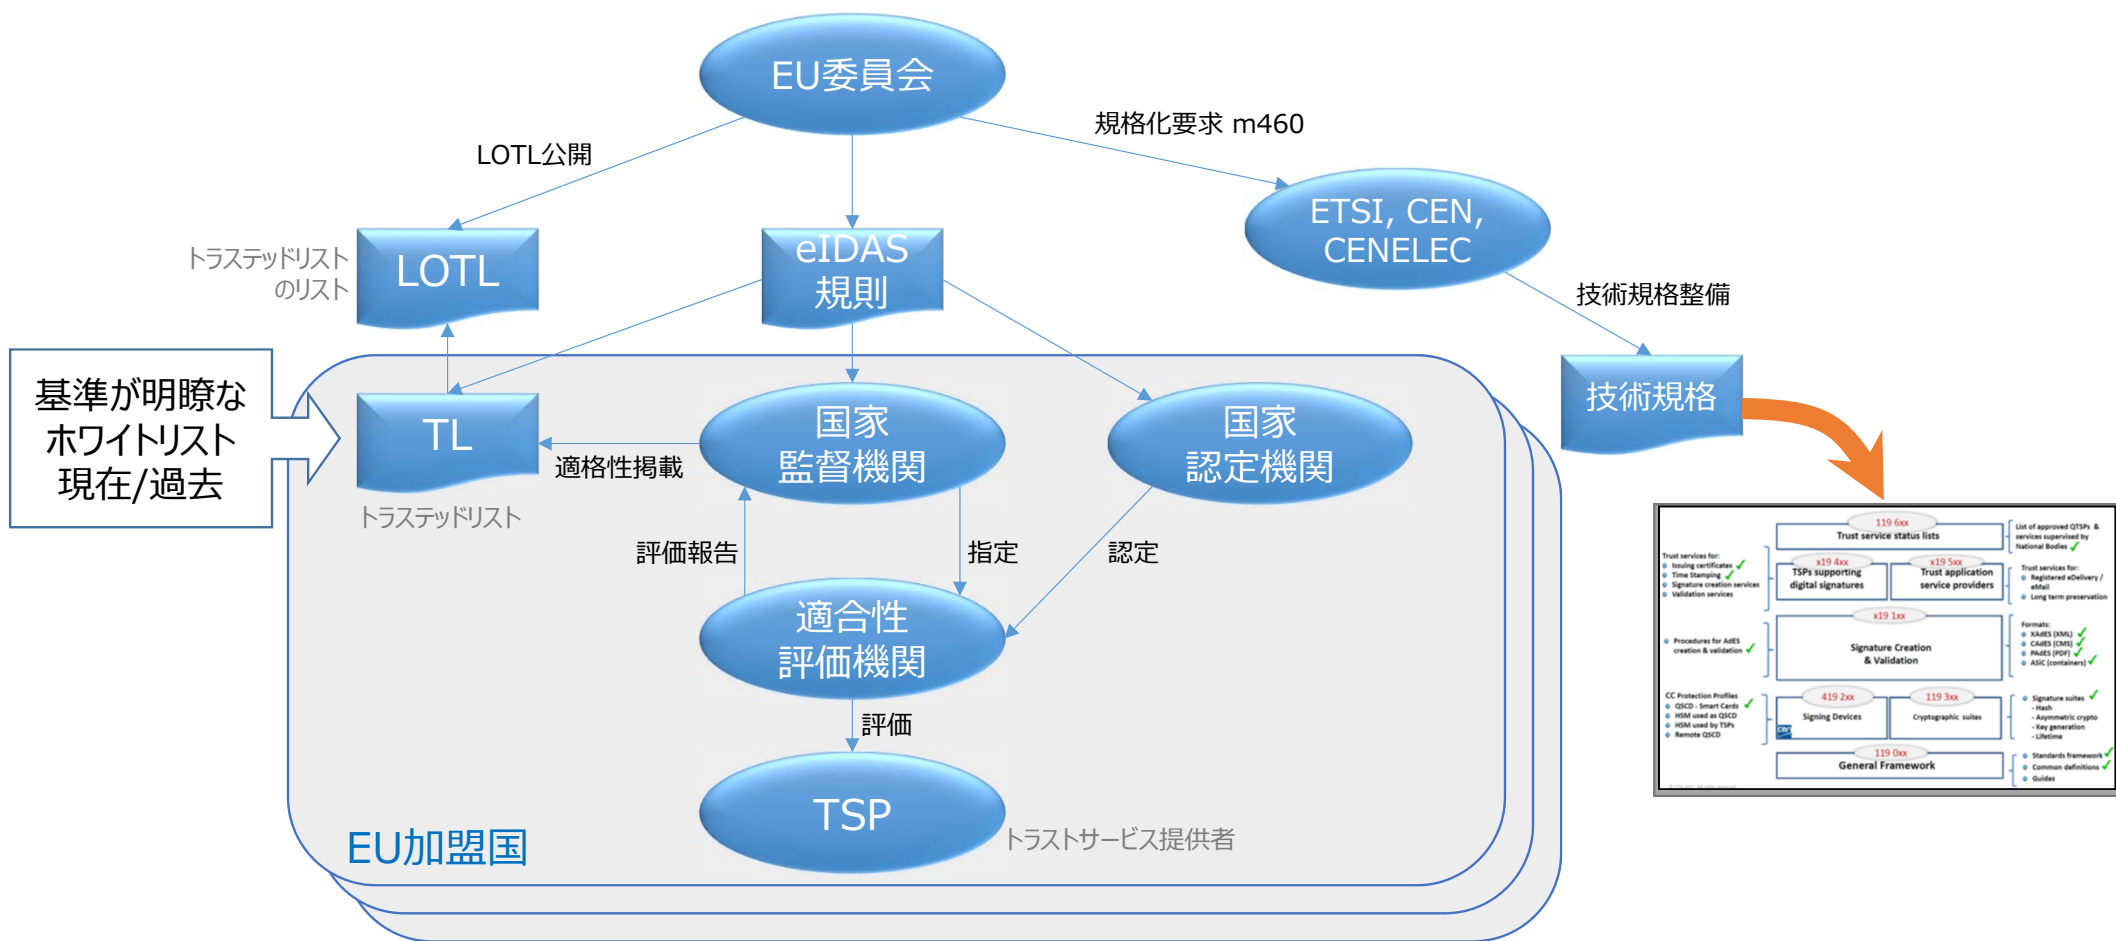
EU委員会

LOTL公開

規格化要求 m460

トラステッドリストのリスト

LOTL

eIDAS
規則

ETSI, CEN, CENELEC

技術規格整備

技術規格

基準が明瞭な
ホワイトリスト
現在/過去

TL

トラステッドリスト

適格性掲載

国家
監督機関

国家
認定機関

評価報告

指定

認定

適合性
評価機関

評価

TSP

トラストサービス提供者

EU加盟国

119 6xx
Trust service status lists

List of approved QTSPs & services supervised by National Bodies

Trust services for:
Issuing certificates
Time Stamping
Signature creation services
Validation services

x19 4xx
TSPs supporting digital signatures

x19 5xx
Trust application service providers

Trust services for:
Registered eDelivery / eMail
Long term preservation

x19 1xx
Signature Creation & Validation

Procedures for AdES creation & validation

Formats:
XAdES (XML)
CAdES (CMS)
PAdES (PDF)
ASiC (containers)

CC Protection Profiles
QSCD - Smart Cards
HSM used as QSCD
HSM used by TSPs
Remote QSCD

419 2xx
Signing Devices

119 3xx
Cryptographic suites

Signature suites
- Hash
- Asymmetric crypto
- Key generation
- Lifetime

119 0xx
General Framework

Standards framework
Common definitions
Guides